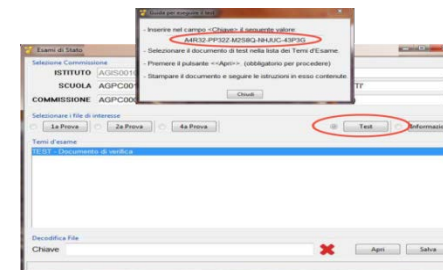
Guida per eseguire il test
- Inserire nel campo <Chiave> il seguente valore:
A4R32-PP32Z-M2S8Q-NHJUC-43P3G
- Selezionare il documento di test nella lista dei Temi d'Esame.
- Premere il pulsante <<Apri>> (obbligatorio per procedere)
- Stampare il documento e seguire le istruzioni in esso contenute.
Chiudi

Esami di Stato
Selezione Commissione
ISTITUTO AGIS001
SCUOLA AGPC00
COMMISSIONE AGPC00
Selezionare i file di interesse
1a Prova
2a Prova
4a Prova
Test
Informazio
Temi d'esame
TEST - Documento di verifica
Decodifica File
Chiave
Apri
Salva